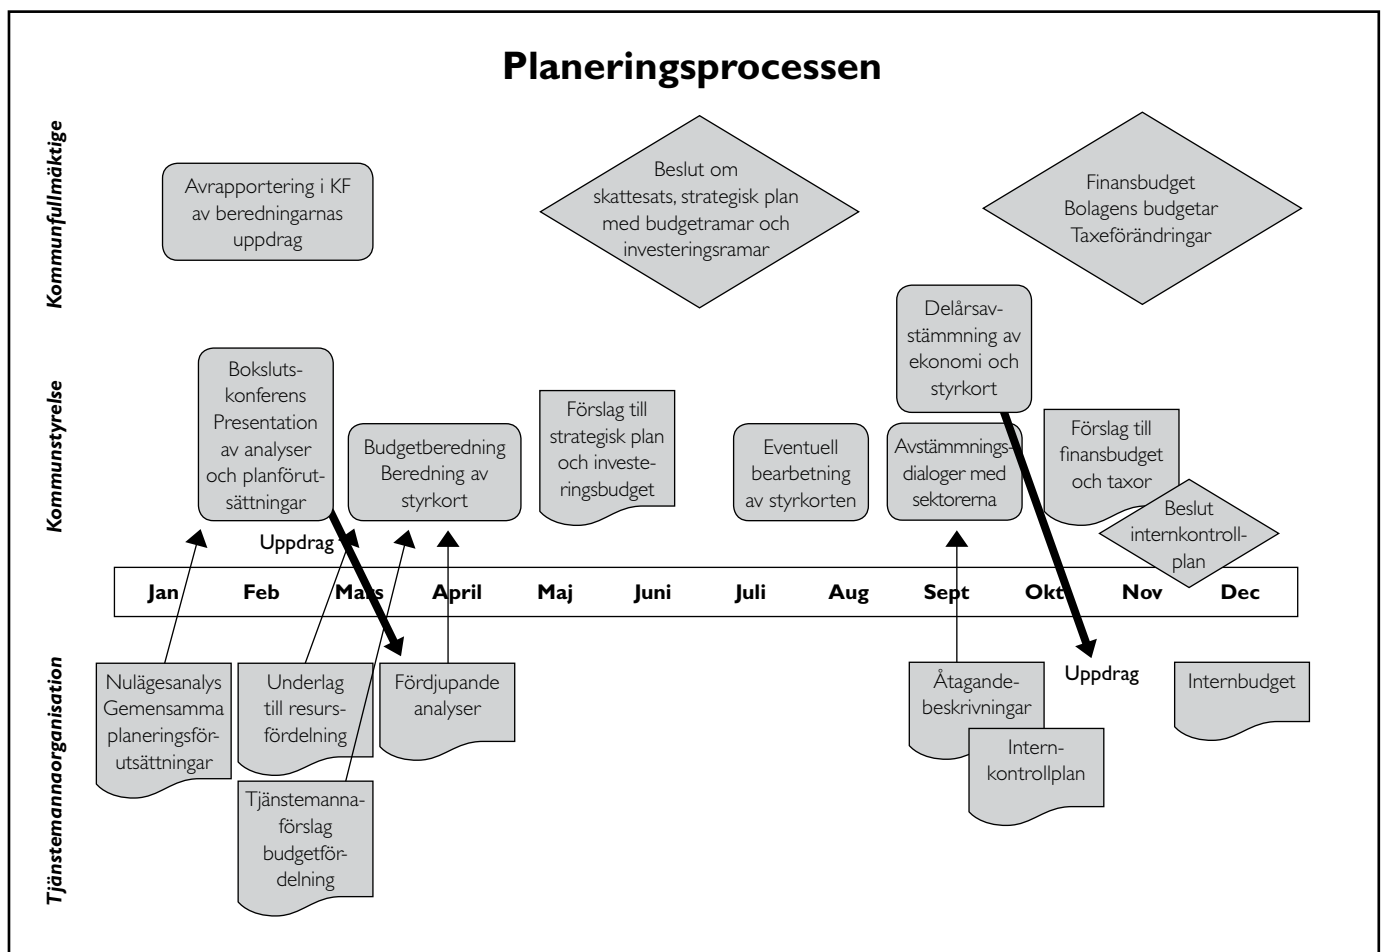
Planeringsprocessen

Kommunfullmäktige

Avrapportering i KF av beredningarnas uppdrag

Beslut om skattesats, strategisk plan med budgetramar och investeringsramar

Finansbudget
Bolagens budgetar
Taxeförändringar

Kommunstyrelse

Boksluts-konferens Presentation av analyser och planförutsättningar

Budgetberedning Beredning av styrkort

Förslag till strategisk plan och investeringsbudget

Eventuell bearbetning av styrkorten

Delårsavstämmning av ekonomi och styrkort

Avstämmningsdialoger med sektorerna

Förslag till finansbudget och taxor

Beslut internkontrollplan

Uppdrag

| Jan | Feb | Mars | April | Maj | Juni | Juli | Aug | Sept | Okt | Nov | Dec |
|---|---|---|---|---|---|---|---|---|---|---|---|

Tjänstemannaorganisation

Nulägesanalys Gemensamma planeringsförutsättningar

Underlag till resursfördelning

Fördjupande analyser

Tjänstemannaförslag budgetfördelning

Åtagandebeskrivningar

Internkontrollplan

Uppdrag

Internbudget